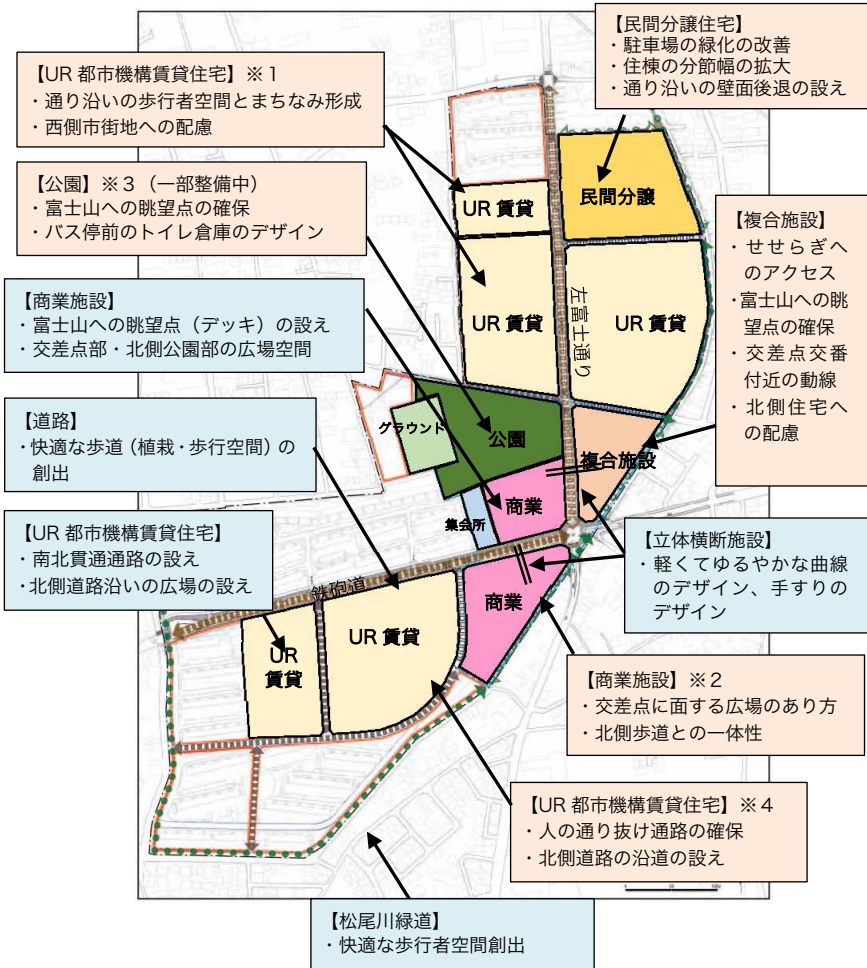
【民間分譲住宅】
・駐車場の緑化の改善
・住棟の分節幅の拡大
・通り沿いの壁面後退の設え

【UR 都市機構賃貸住宅】※１
・通り沿いの歩行者空間とまちなみ形成
・西側市街地への配慮

【公園】※３（一部整備中）
・富士山への眺望点の確保
・バス停前のトイレ倉庫のデザイン

【複合施設】
・せせらぎへのアクセス
・富士山への眺望点の確保
・交差点交番付近の動線
・北側住宅への配慮

【商業施設】
・富士山への眺望点（デッキ）の設え
・交差点部・北側公園部の広場空間

【道路】
・快適な歩道（植栽・歩行空間）の創出

【UR 都市機構賃貸住宅】
・南北貫通通路の設え
・北側道路沿いの広場の設え

【立体横断施設】
・軽くてゆるやかな曲線のデザイン、手すりのデザイン

【商業施設】※２
・交差点に面する広場のあり方
・北側歩道との一体性

【UR 都市機構賃貸住宅】※４
・人の通り抜け通路の確保
・北側道路の沿道の設え

【松尾川緑道】
・快適な歩行者空間創出

UR 賃貸
民間分譲
UR 賃貸
UR 賃貸
左富士通り
グラウンド
公園
複合施設
商業
集会所
商業
鉄砲道
UR 賃貸
UR 賃貸